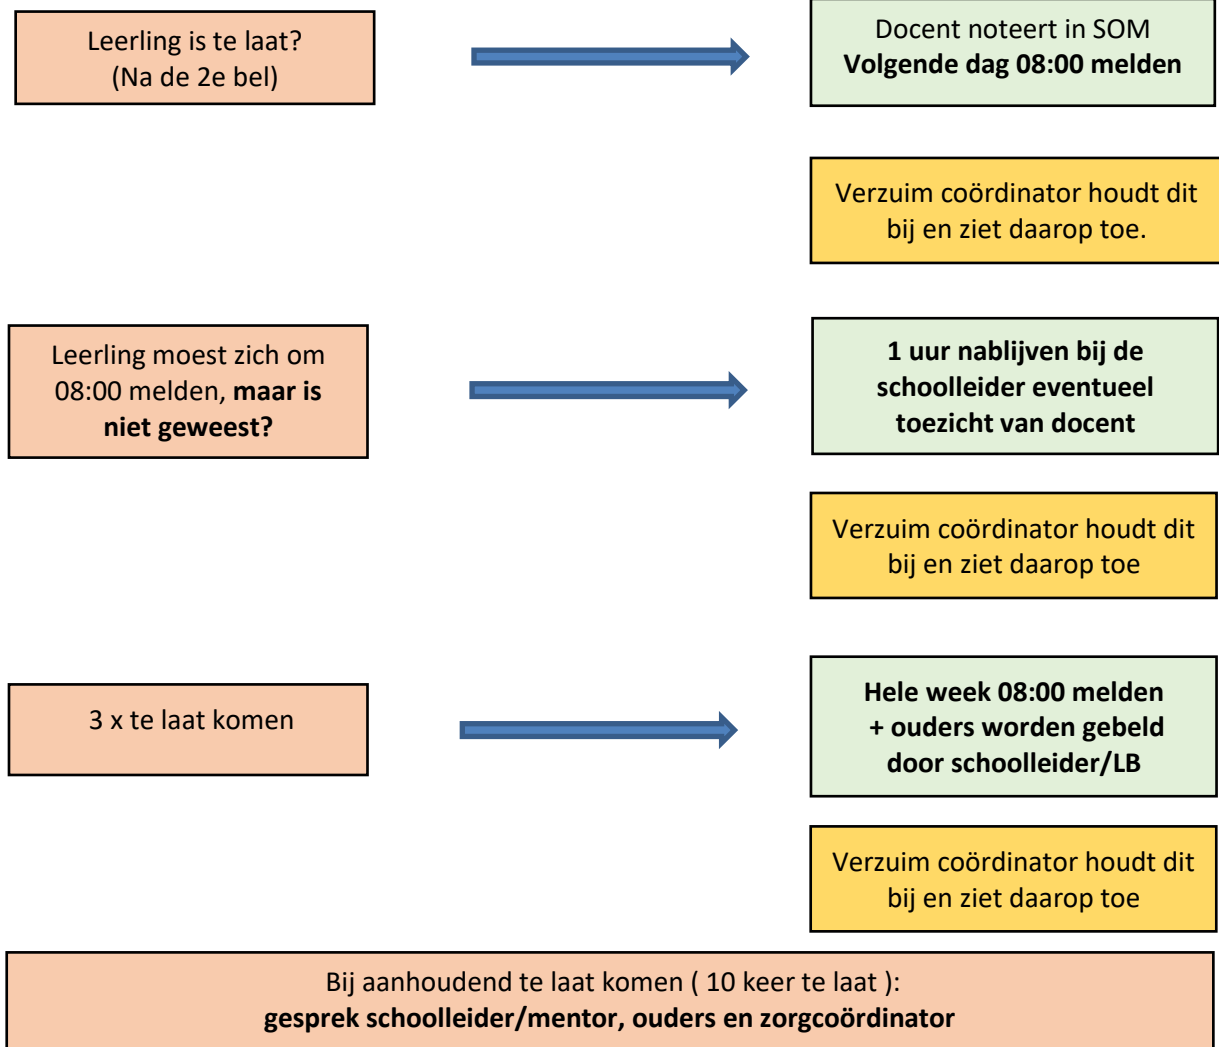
Leerling is te laat?
(Na de 2e bel)

Docent noteert in SOM
**Volgende dag 08:00 melden**

Verzuim coördinator houdt dit bij en ziet daarop toe.

Leerling moest zich om 08:00 melden, **maar is niet geweest?**

**1 uur nablijven bij de schoolleider eventueel toezicht van docent**

Verzuim coördinator houdt dit bij en ziet daarop toe

3 x te laat komen

**Hele week 08:00 melden + ouders worden gebeld door schoolleider/LB**

Verzuim coördinator houdt dit bij en ziet daarop toe

Bij aanhoudend te laat komen ( 10 keer te laat ):
**gesprek schoolleider/mentor, ouders en zorgcoördinator**